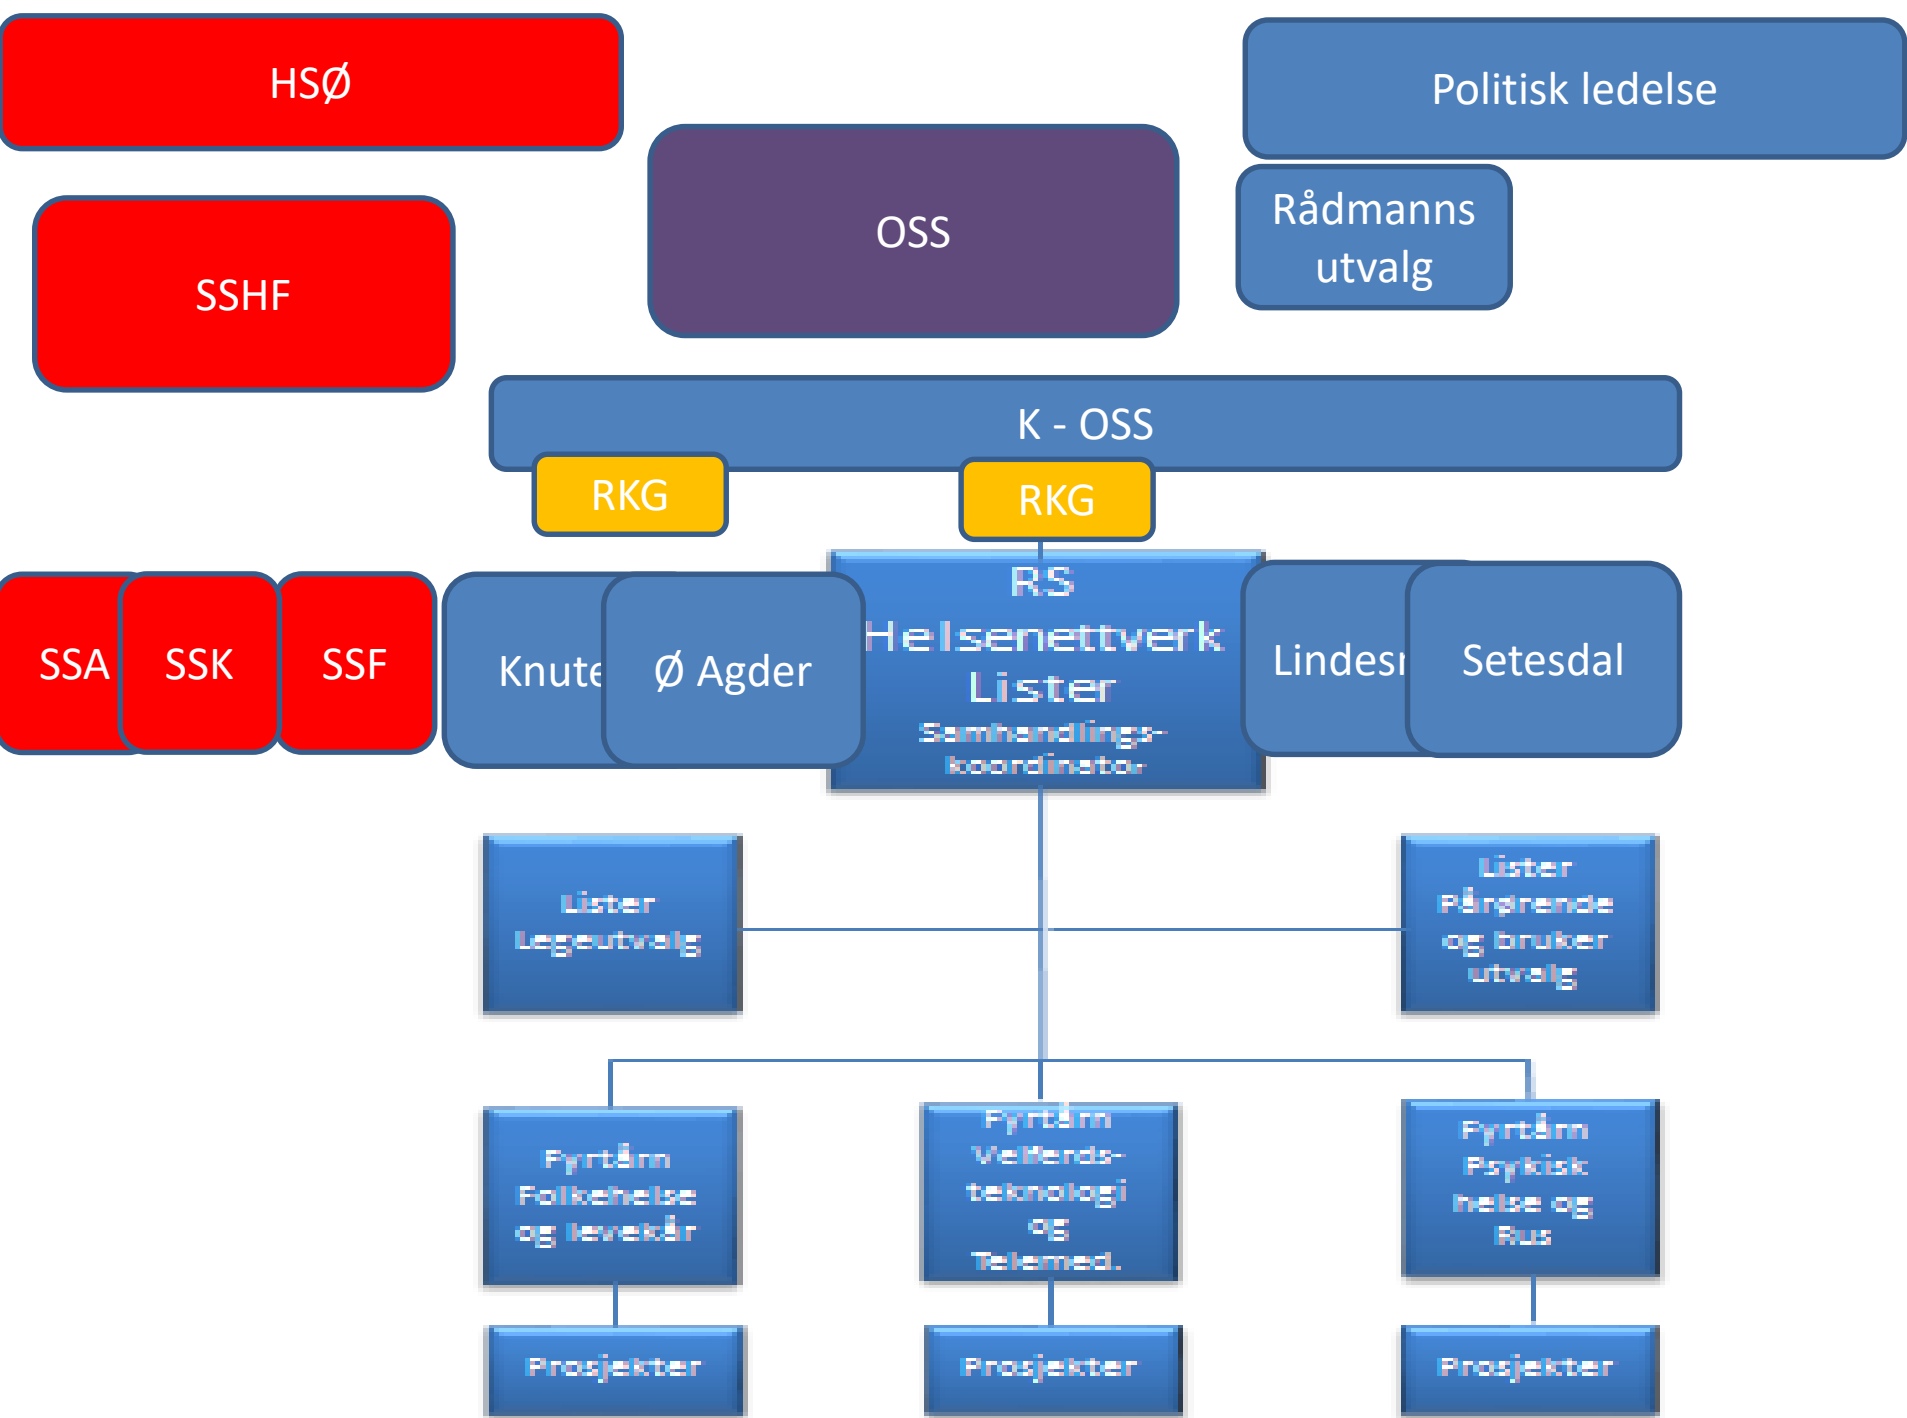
HSØ

OSS

Politisk ledelse

Rådmanns utvalg

SSHF

K - OSS

RKG

RKG

SSA

SSK

SSF

Knute

Ø Agder

RS Helsenettverk Lister
Samhandlings-koordinator

Lindesr

Setesdal

Lister Legeutvalg

Lister Pårørende og bruker utvalg

Fyrtårn Folkehelse og levekår

Fyrtårn Velferds-teknologi og Telemed.

Fyrtårn Psykisk helse og Rus

Prosjekter

Prosjekter

Prosjekter